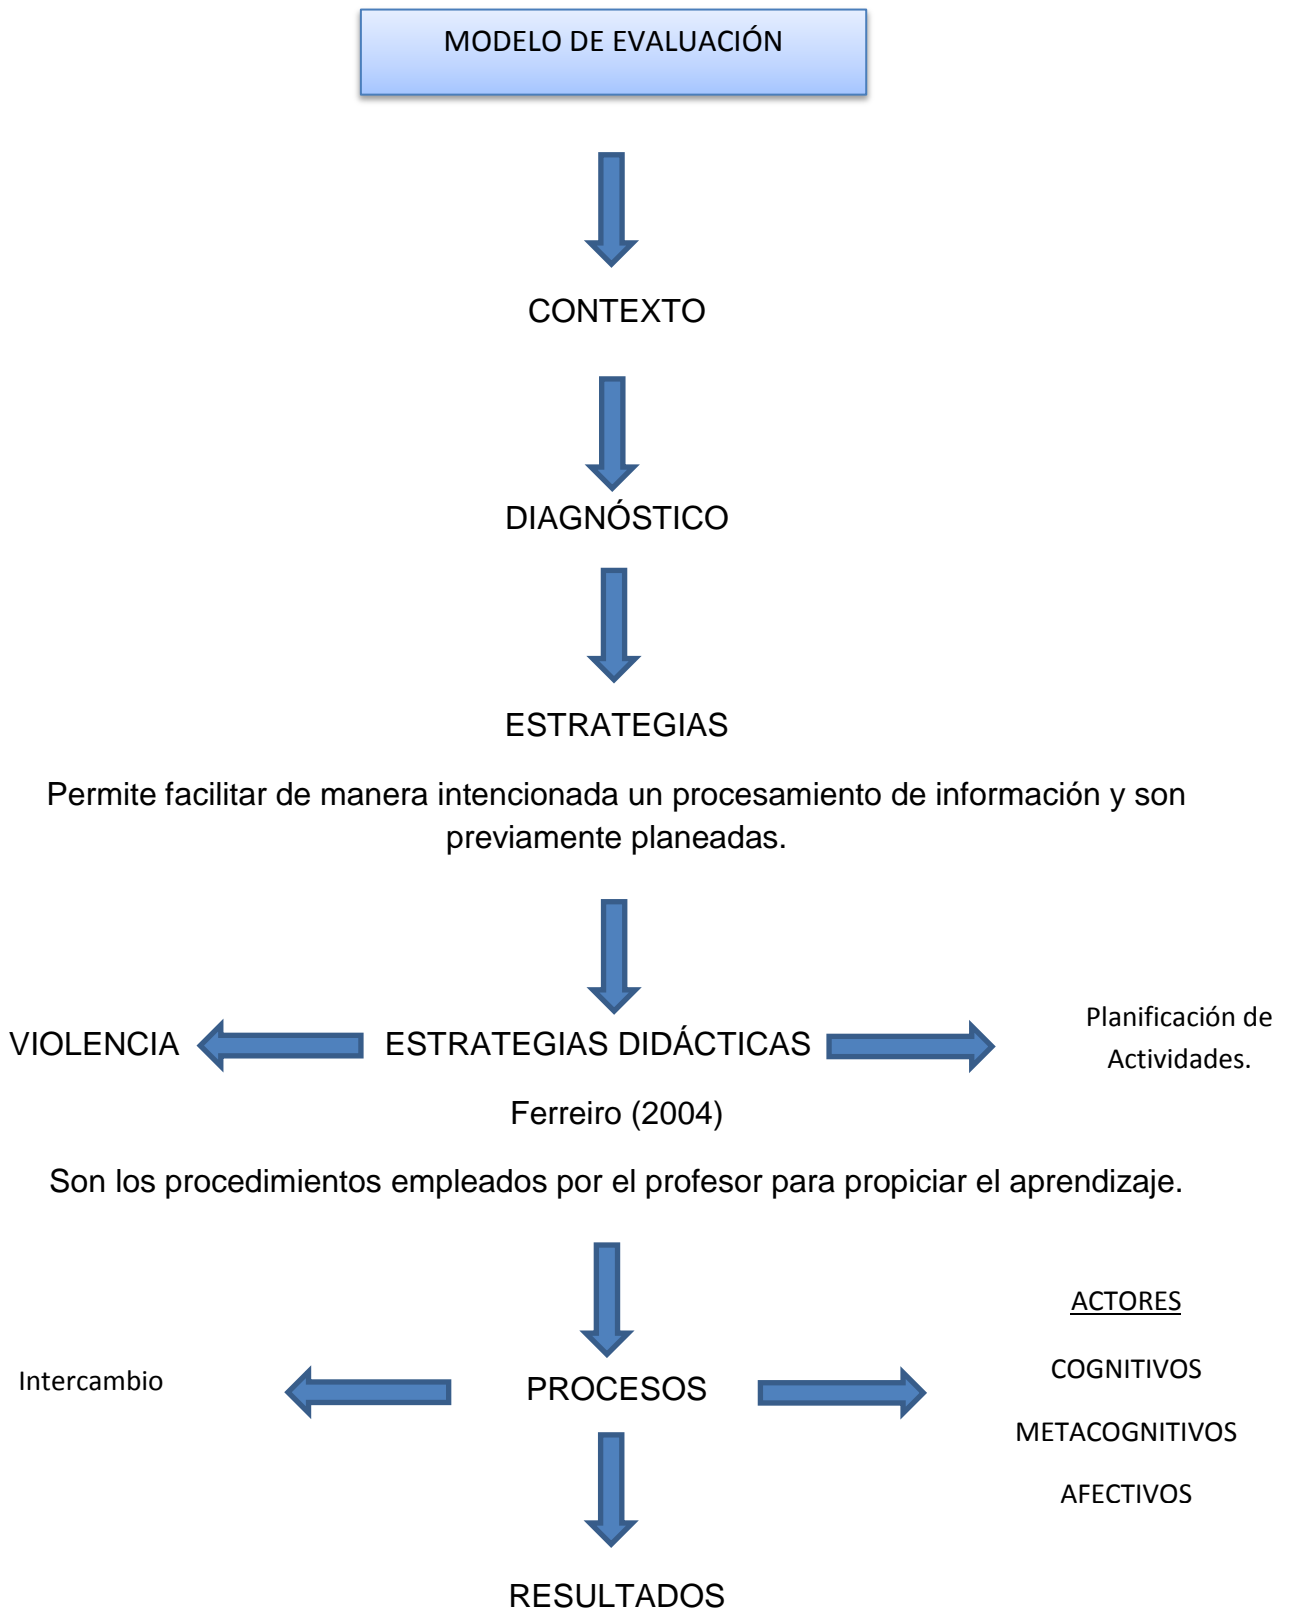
MODELO DE EVALUACIÓN

CONTEXTO

DIAGNÓSTICO

ESTRATEGIAS

Permite facilitar de manera intencionada un procesamiento de información y son previamente planeadas.

VIOLENCIA

ESTRATEGIAS DIDÁCTICAS

Planificación de Actividades.

Ferreiro (2004)

Son los procedimientos empleados por el profesor para propiciar el aprendizaje.

ACTORES

Intercambio

PROCESOS

COGNITIVOS

METACOGNITIVOS

AFECTIVOS

RESULTADOS